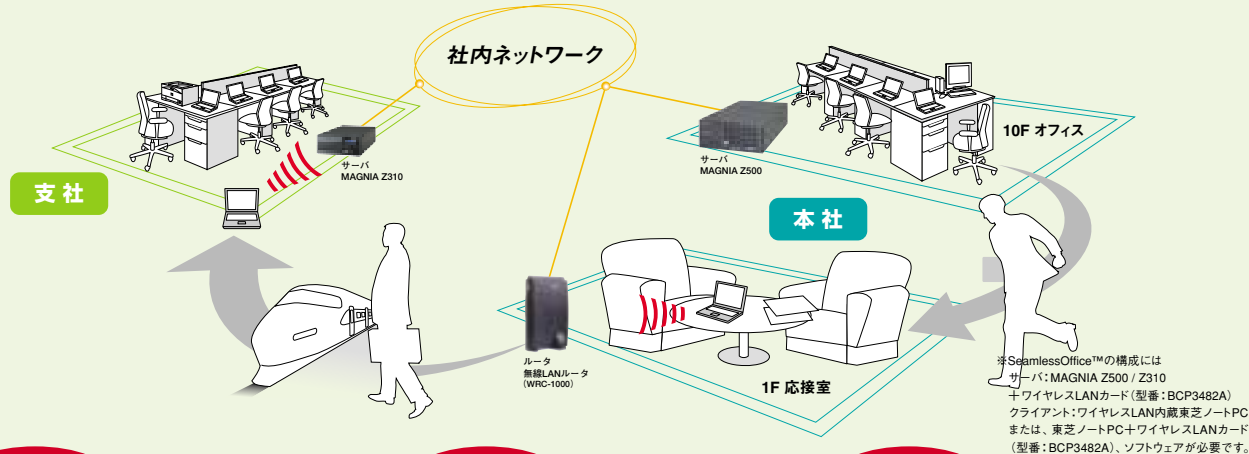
社内ネットワーク

サーバ
MAGNIA Z310

支 社

サーバ
MAGNIA Z500

10F オフィス

本 社

ルータ
無線LANルータ
（WRC-1000）

1F 応接室

※SeamlessOffice™の構成には
サーバ：MAGNIA Z500 / Z310
＋ワイヤレスLANカード（型番：BCP3482A）
クライアント：ワイヤレスLAN内蔵東芝ノートPC
または、東芝ノートPC＋ワイヤレスLANカード
（型番：BCP3482A）、ソフトウェアが必要です。